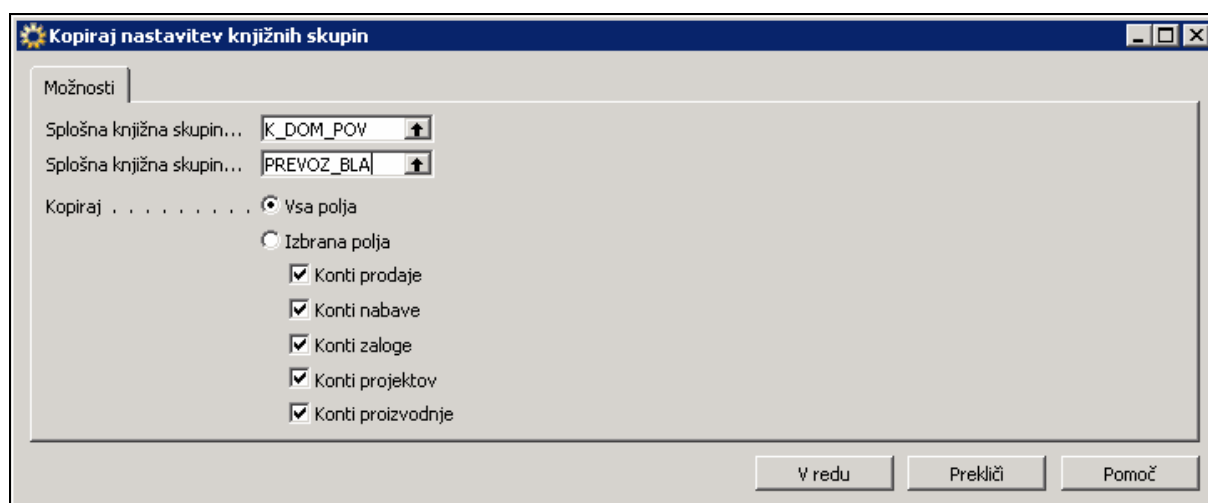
Kopiraj nastavitev knjižnih skupin

Možnosti

Splošna knjižna skupin... K_DOM_POV

Splošna knjižna skupin... PREVOZ_BLA

Kopiraj . . . . . . . . . Vsa polja

Izbrana polja

Konti prodaje

Konti nabave

Konti zaloge

Konti projektov

Konti proizvodnje

V redu

Prekliči

Pomoč